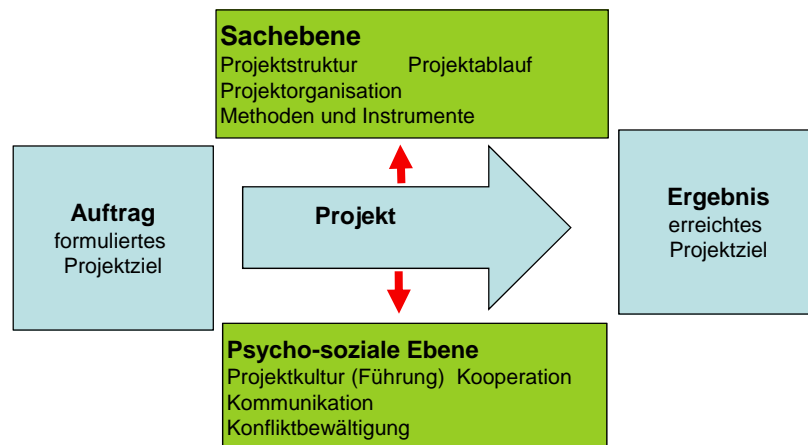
Sachebene
Projektstruktur Projektablauf
Projektorganisation
Methoden und Instrumente

Auftrag
formuliertes
Projektziel

Projekt

Ergebnis
erreichtes
Projektziel

Psycho-soziale Ebene
Projektkultur (Führung) Kooperation
Kommunikation
Konfliktbewältigung